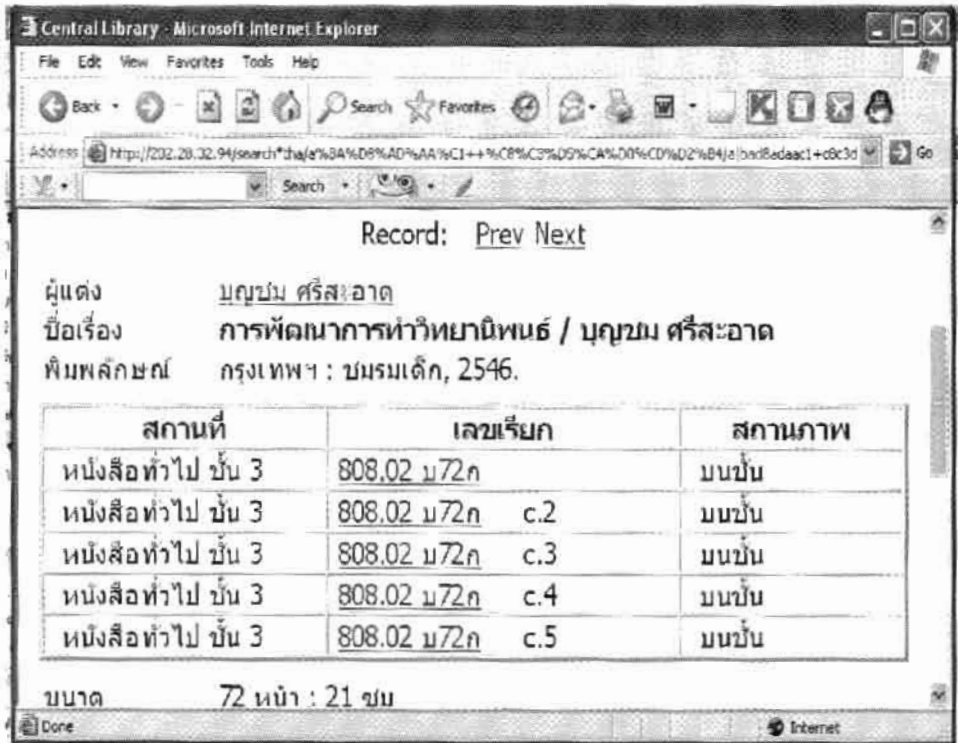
Central Library - Microsoft Internet Explorer

File Edit View Favorites Tools Help

Back Search Favorites

Address http://202.28.32.94/search*tha/a?%BA%D8%AD%AA%C1++%C8%C3%D5%CA%D0%CD%D2%B4/a/bad8adaac1+c8c3d Go

Search

Record: Prev Next

ผู้แต่ง บุญชม ศรีสะอาด
ชื่อเรื่อง การพัฒนาการทำวิทยานิพนธ์ / บุญชม ศรีสะอาด
พิมพลักษณ์ กรุงเทพฯ : ชมรมเด็ก, 2546.

| สถานที่ | เลขเรียก | สถานภาพ |
|---|---|---|
| หนังสือทั่วไป ชั้น 3 | 808.02 บ72ก | บนชั้น |
| หนังสือทั่วไป ชั้น 3 | 808.02 บ72ก c.2 | บนชั้น |
| หนังสือทั่วไป ชั้น 3 | 808.02 บ72ก c.3 | บนชั้น |
| หนังสือทั่วไป ชั้น 3 | 808.02 บ72ก c.4 | บนชั้น |
| หนังสือทั่วไป ชั้น 3 | 808.02 บ72ก c.5 | บนชั้น |

ขนาด 72 หน้า : 21 ซม

Done Internet